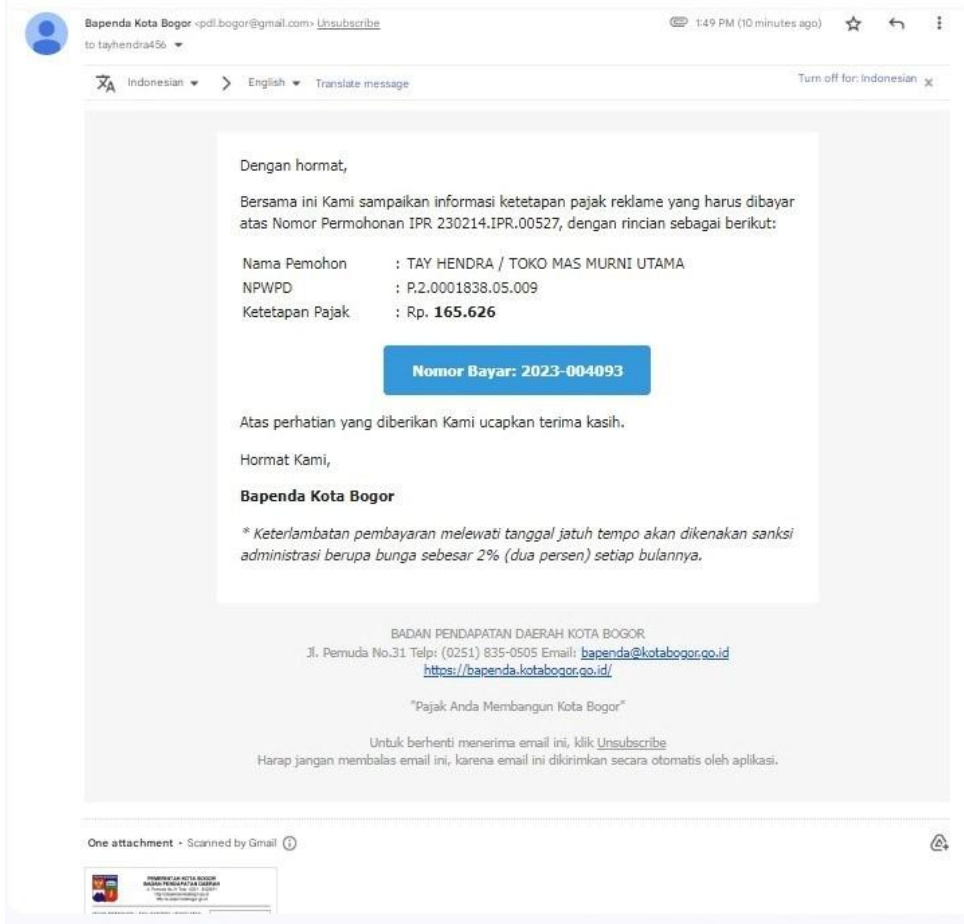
Bapenda Kota Bogor <pdl.bogor@gmail.com> Unsubscribe
to tayhendra456

1:49 PM (10 minutes ago)

Indonesian > English Translate message

Turn off for: Indonesian

Dengan hormat,

Bersama ini Kami sampaikan informasi ketetapan pajak reklame yang harus dibayar atas Nomor Permohonan IPR 230214.IPR.00527, dengan rincian sebagai berikut:

| | |
|---|---|
| Nama Pemohon | : TAY HENDRA / TOKO MAS MURNI UTAMA |
| NPWPD | : P.2.0001838.05.009 |
| Ketetapan Pajak | : Rp. **165.626** |

Nomor Bayar: 2023-004093

Atas perhatian yang diberikan Kami ucapkan terima kasih.

Hormat Kami,

**Bapenda Kota Bogor**

* Keterlambatan pembayaran melewati tanggal jatuh tempo akan dikenakan sanksi administrasi berupa bunga sebesar 2% (dua persen) setiap bulannya.

BADAN PENDAPATAN DAERAH KOTA BOGOR
Jl. Pemuda No.31 Telp: (0251) 835-0505 Email: bapenda@kotabogor.go.id
https://bapenda.kotabogor.go.id/

"Pajak Anda Membangun Kota Bogor"

Untuk berhenti menerima email ini, klik Unsubscribe
Harap jangan membalas email ini, karena email ini dikirimkan secara otomatis oleh aplikasi.

One attachment • Scanned by Gmail

PEMERINTAH KOTA BOGOR
BADAN PENDAPATAN DAERAH
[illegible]